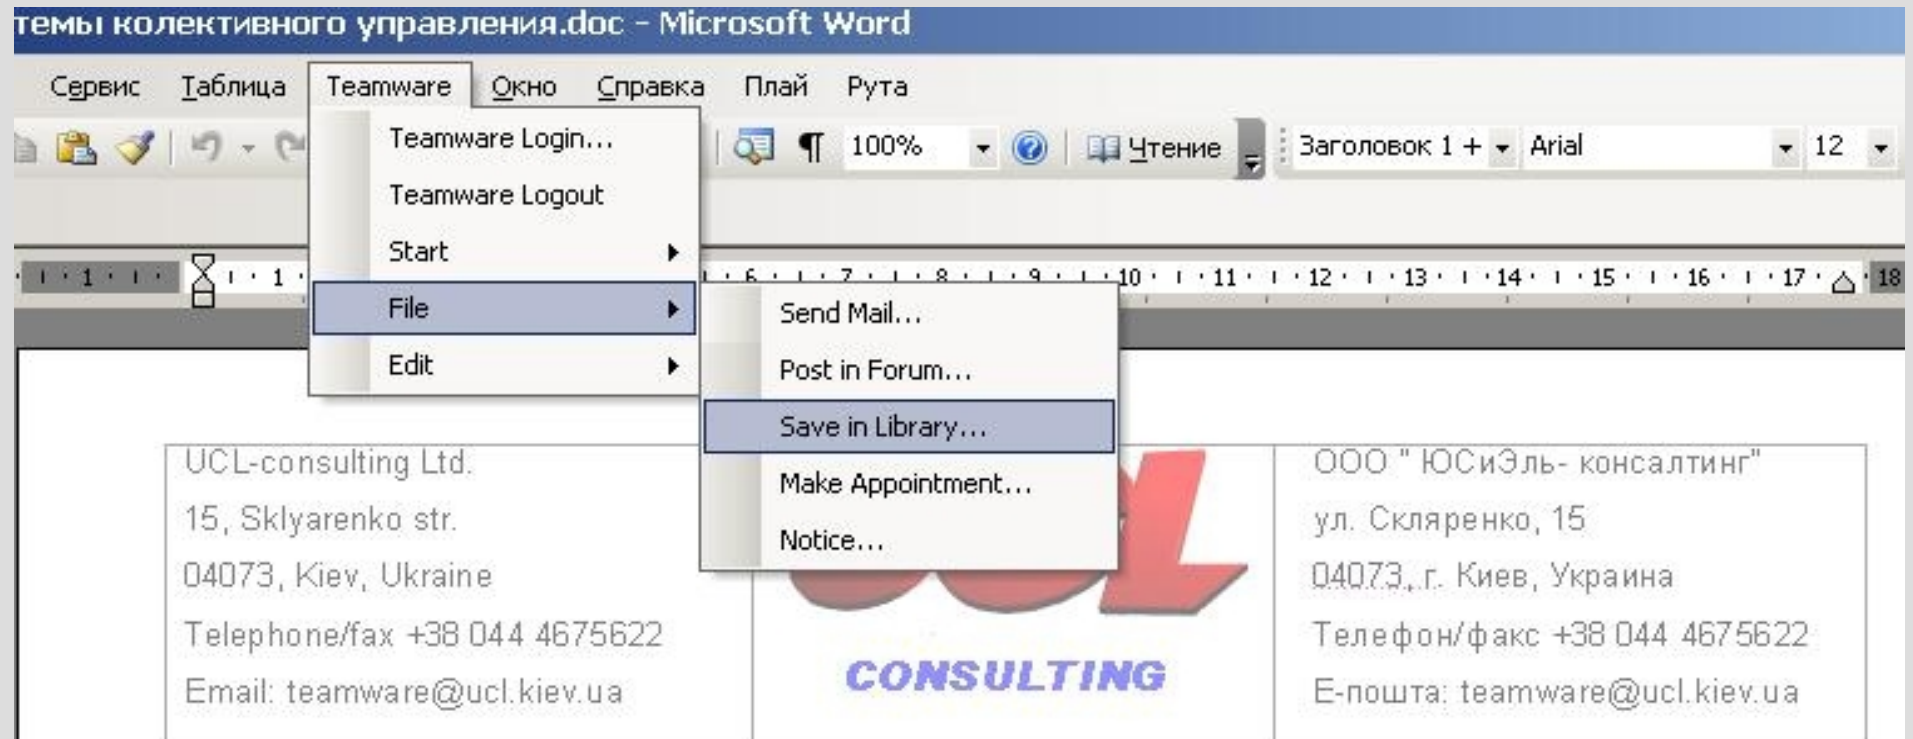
темы колективного управления.doc - Microsoft Word

Сервис Таблица Teamware Окно Справка Плай Рута

100% Чтение Заголовок 1 + Arial 12

Teamware Login...
Teamware Logout
Start
File
Edit

Send Mail...
Post in Forum...
Save in Library...
Make Appointment...
Notice...

1 1 6 7 8 9 10 11 12 13 14 15 16 17 18

UCL-consulting Ltd.
15, Sklyarenko str.
04073, Kiev, Ukraine
Telephone/fax +38 044 4675622
Email: teamware@ucl.kiev.ua

CONSULTING

ООО " ЮСиЭль- консалтинг"
ул. Скляренко, 15
04073, г. Киев, Украина
Телефон/факс +38 044 4675622
Е-пошта: teamware@ucl.kiev.ua